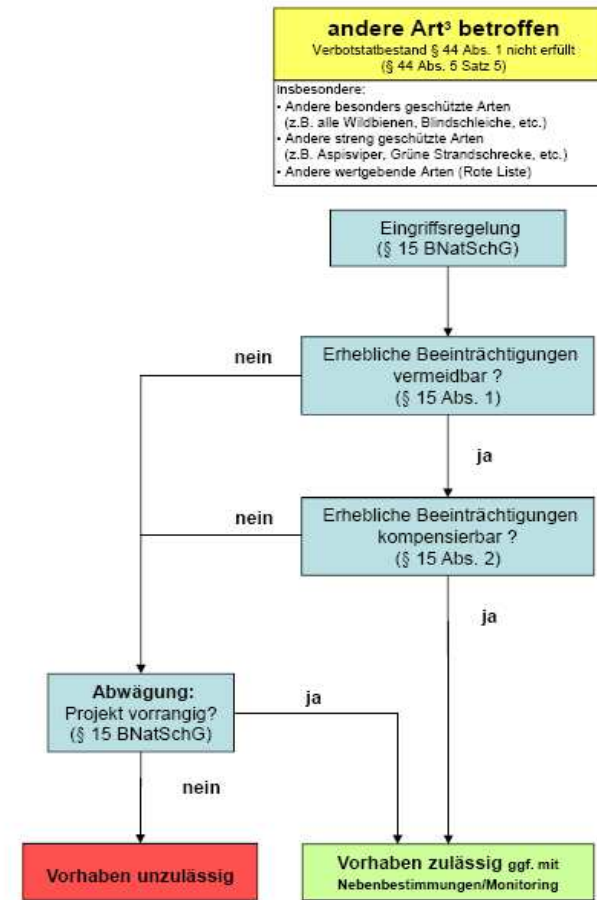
andere Art³ betroffen
Verbotstatbestand § 44 Abs. 1 nicht erfüllt
(§ 44 Abs. 5 Satz 5)

Insbesondere:
• Andere besonders geschützte Arten (z.B. alle Wildbienen, Blindschleiche, etc.)
• Andere streng geschützte Arten (z.B. Aspisviper, Grüne Strandschrecke, etc.)
• Andere wertgebende Arten (Rote Liste)

Eingriffsregelung
(§ 15 BNatSchG)

nein

Erhebliche Beeinträchtigungen vermeidbar ?
(§ 15 Abs. 1)

ja

nein

Erhebliche Beeinträchtigungen kompensierbar ?
(§ 15 Abs. 2)

ja

Abwägung:
Projekt vorrangig?
(§ 15 BNatSchG)

ja

nein

Vorhaben unzulässig

Vorhaben zulässig ggf. mit Nebenbestimmungen/Monitoring